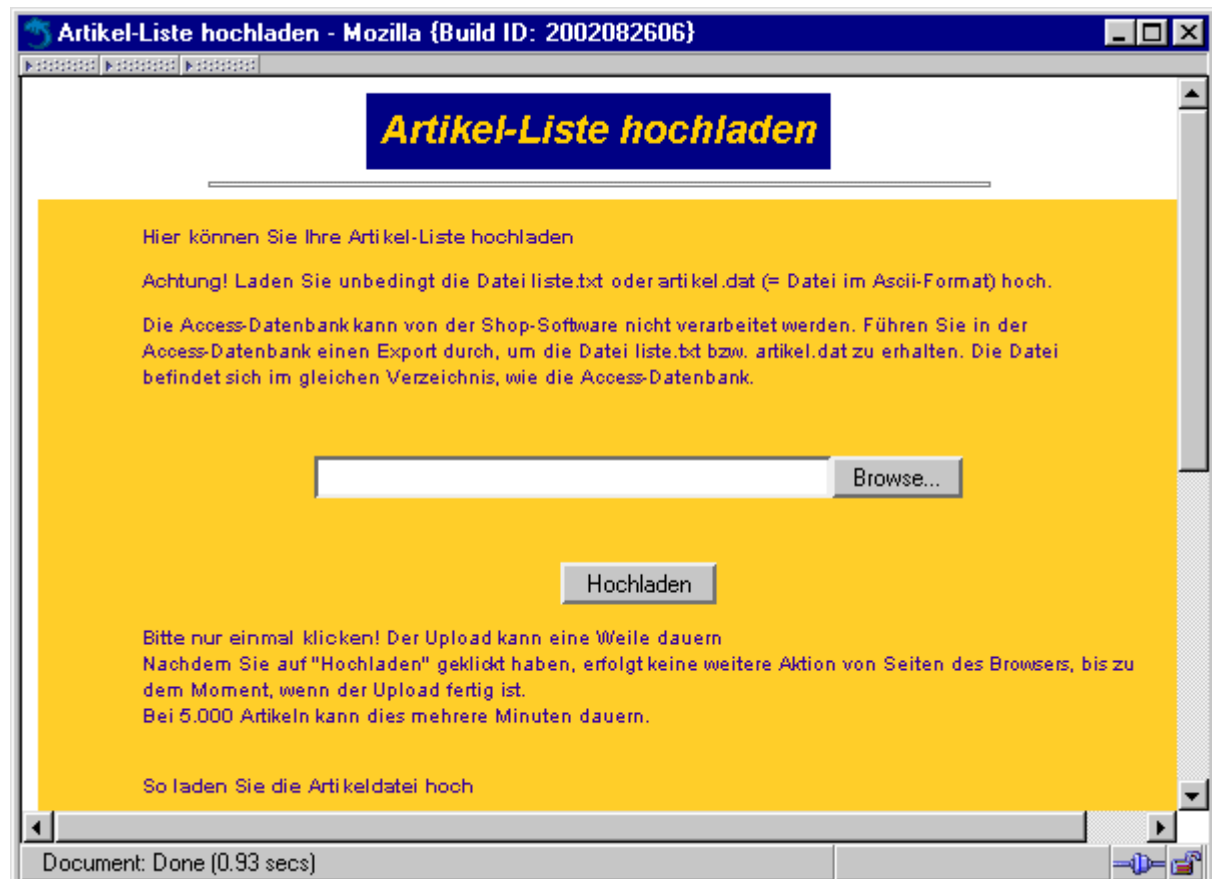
Artikel-Liste hochladen - Mozilla {Build ID: 2002082606}

Artikel-Liste hochladen

Hier können Sie Ihre Artikel-Liste hochladen

Achtung! Laden Sie unbedingt die Datei liste.txt oder artikel.dat (= Datei im Ascii-Format) hoch.

Die Access-Datenbank kann von der Shop-Software nicht verarbeitet werden. Führen Sie in der Access-Datenbank einen Export durch, um die Datei liste.txt bzw. artikel.dat zu erhalten. Die Datei befindet sich im gleichen Verzeichnis, wie die Access-Datenbank.

Browse...

Hochladen

Bitte nur einmal klicken! Der Upload kann eine Weile dauern
Nachdem Sie auf "Hochladen" geklickt haben, erfolgt keine weitere Aktion von Seiten des Browsers, bis zu dem Moment, wenn der Upload fertig ist.
Bei 5.000 Artikeln kann dies mehrere Minuten dauern.

So laden Sie die Artikeldatei hoch

Document: Done (0.93 secs)